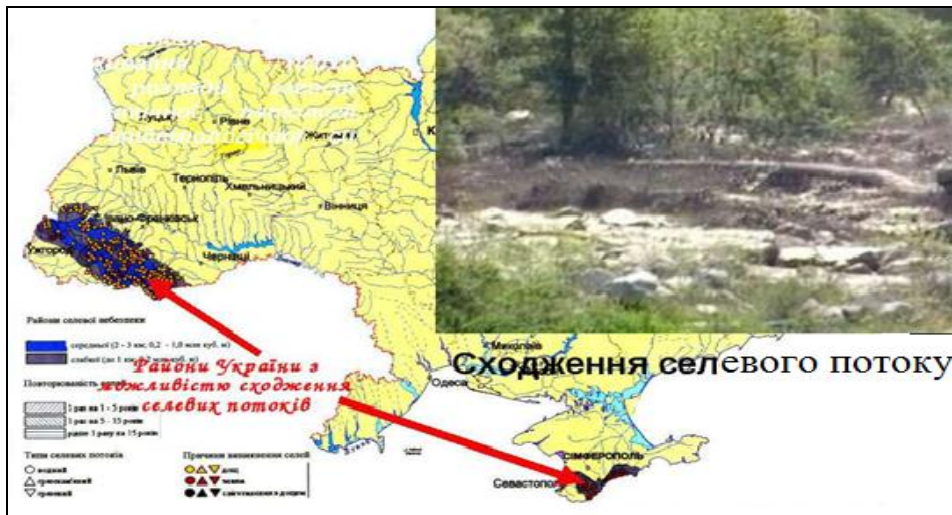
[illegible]

Рівне
Житомир
Луцьк
Львів
Тернопіль
Хмельницький
Вінниця
Івано-Франківськ
Ужгород
Чернівці
Миколаїв
Одеса
Сімферополь
Севастополь

Райони селевої небезпеки
середньої (2 - 3 км; 0,2 - 1,0 млн куб. м)
слабкої (до 1 км; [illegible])

Повторюваність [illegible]
1 раз на 1 - 5 років
1 раз на 5 - 15 років
рідше 1 разу на 15 років

Типи селевих потоків
водяні
грязекам'яні
грязьові

Причини виникнення селей
дощ
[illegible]
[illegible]

Райони України з можливістю сходження селевих потоків

Сходження селевого потоку